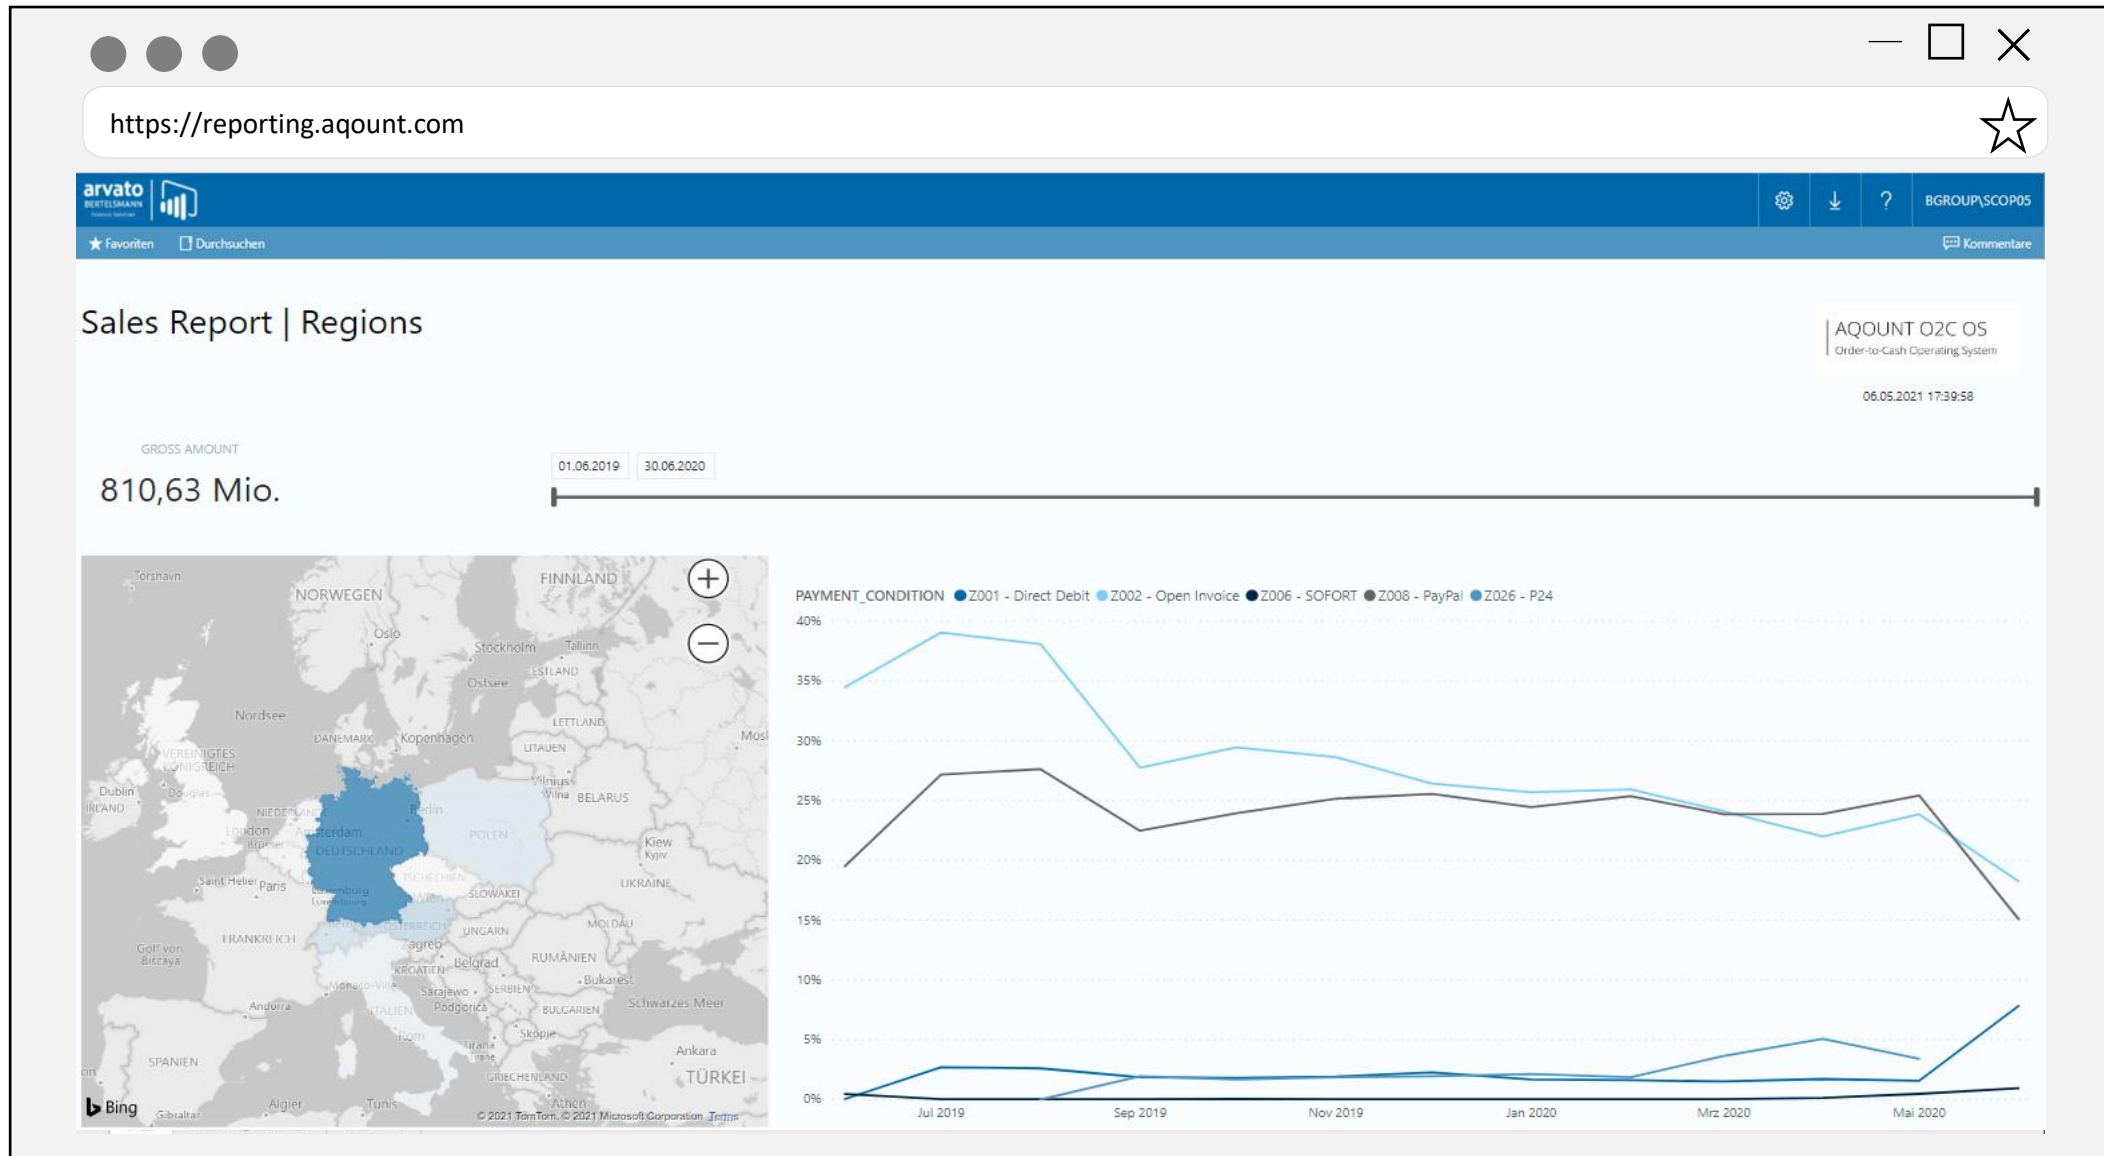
https://reporting.aqount.com

arvato BERTELSMANN

BGROUP\SCOP05

Favoriten Durchsuchen

Kommentare

Sales Report | Regions

AQOUNT O2C OS
Order-to-Cash Operating System

06.05.2021 17:39:58

GROSS AMOUNT
810,63 Mio.

01.06.2019 30.06.2020

Torshavn NORWEGEN FINNLAND Oslo Stockholm Tallinn ESTLAND Ostsee Nordsee LETTLAND DANEMARK Kopenhagen LITAUEN Mosk VEREINIGTES KÖNIGREICH Vilnius Wilna BELARUS Dublin IRLAND Douglas NIEDERLANDE Berlin London Amsterdam POLEN Brüssel DEUTSCHLAND Kiew Kyjiv Saint Helier Paris Luxemburg TSCHECHIEN SLOWAKEI UKRAINE MOLDAU FRANKREICH ÖSTERREICH UNGARN Golf von Biscaya Zagreb KROATIEN Belgrad RUMÄNIEN Bukarest Monaco-Ville Sarajewo SERBIEN Andorra Podgorica BULGARIEN Schwarzes Meer ITALIEN Rom Skopje Tirana SPANIEN Ankara GRIECHENLAND TÜRKEI Athen Algier Tunis Gibraltar Bing © 2021 TomTom, © 2021 Microsoft Corporation Terms

PAYMENT_CONDITION Z001 - Direct Debit Z002 - Open Invoice Z006 - SOFORT Z008 - PayPal Z026 - P24

40%
35%
30%
25%
20%
15%
10%
5%
0%

Jul 2019 Sep 2019 Nov 2019 Jan 2020 Mrz 2020 Mai 2020